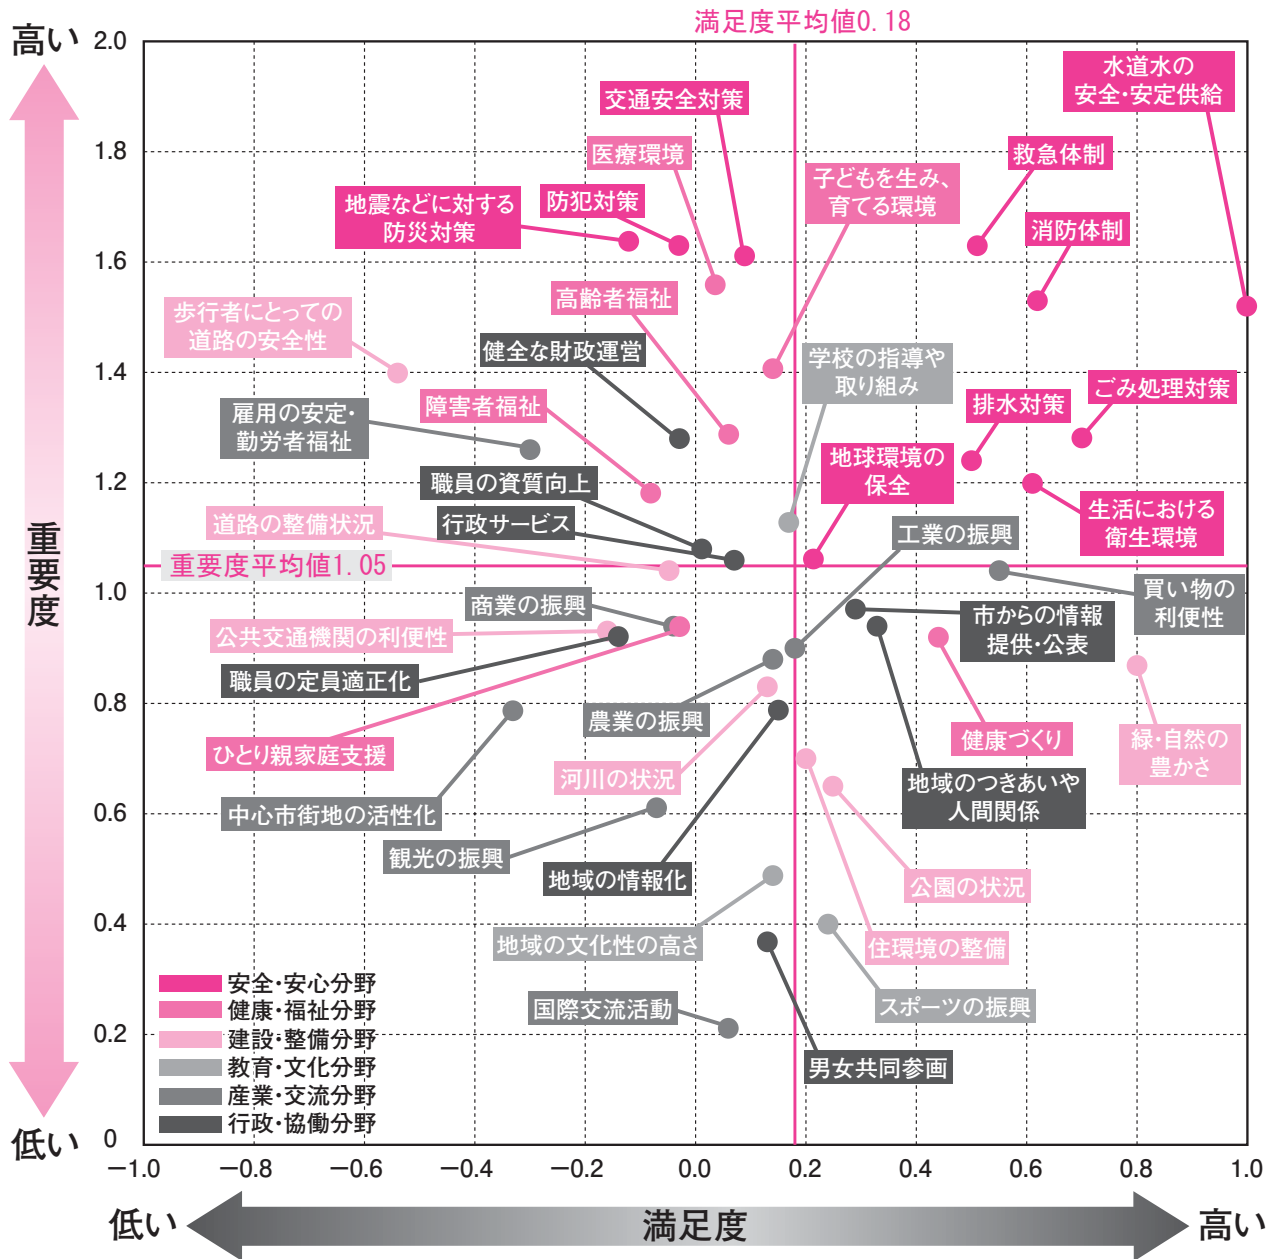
満足度平均値0. 18

高い
2.0
1.8
1.6
1.4
1.2
1.0
0.8
0.6
0.4
0.2
0
低い

重要度

水道水の安全・安定供給
交通安全対策
医療環境
救急体制
子どもを生み、育てる環境
地震などに対する防災対策
防犯対策
消防体制
歩行者にとっての道路の安全性
高齢者福祉
健全な財政運営
学校の指導や取り組み
ごみ処理対策
雇用の安定・勤労者福祉
障害者福祉
排水対策
地球環境の保全
職員の資質向上
生活における衛生環境
道路の整備状況
行政サービス
工業の振興
重要度平均値1. 05
買い物の利便性
商業の振興
市からの情報提供・公表
公共交通機関の利便性
職員の定員適正化
農業の振興
健康づくり
緑・自然の豊かさ
ひとり親家庭支援
河川の状況
地域のつきあいや人間関係
中心市街地の活性化
観光の振興
地域の情報化
公園の状況
地域の文化性の高さ
住環境の整備
国際交流活動
スポーツの振興
男女共同参画

安全・安心分野
健康・福祉分野
建設・整備分野
教育・文化分野
産業・交流分野
行政・協働分野

−1.0
−0.8
−0.6
−0.4
−0.2
0.0
0.2
0.4
0.6
0.8
1.0

低い
満足度
高い